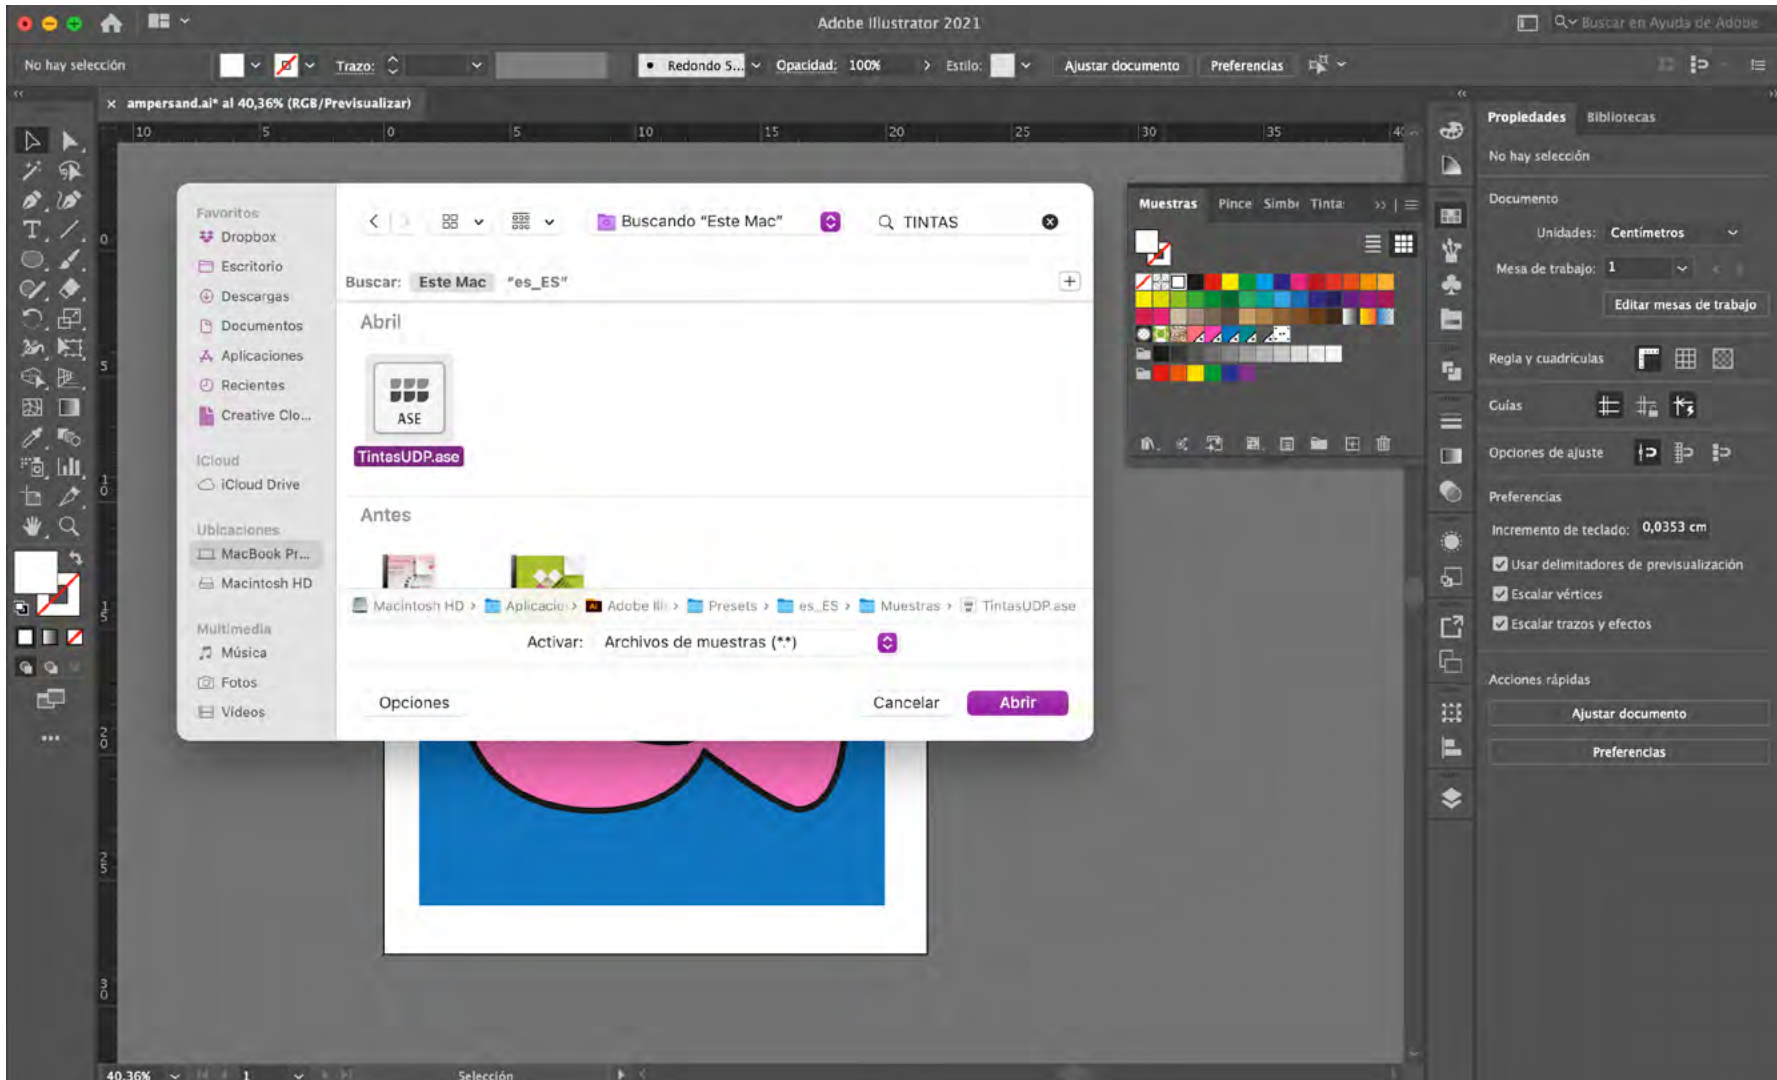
Adobe Illustrator 2021

Buscar en Ayuda de Adobe

No hay selección

Trazo:

Redondo 5...

Opacidad: 100%

Estilo:

Ajustar documento

Preferencias

ampersand.ai* al 40,36% (RGB/Previsualizar)

10 5 0 5 10 15 20 25 30 35 40

Favoritos
Dropbox
Escritorio
Descargas
Documentos
Aplicaciones
Recientes
Creative Clo...

iCloud
iCloud Drive

Ubicaciones
MacBook Pr...
Macintosh HD

Multimedia
Música
Fotos
Vídeos

Buscando "Este Mac"

TINTAS

Buscar: Este Mac "es_ES"

Abril

ASE

TintasUDP.ase

Antes

Macintosh HD › Aplicacio › Adobe Ill › Presets › es_ES › Muestras › TintasUDP.ase

Activar: Archivos de muestras (*.*)

Opciones

Cancelar

Abrir

Muestras Pince Simb Tinta

Propiedades Bibliotecas

No hay selección

Documento

Unidades: Centímetros

Mesa de trabajo: 1

Editar mesas de trabajo

Regla y cuadrículas

Guías

Opciones de ajuste

Preferencias

Incremento de teclado: 0,0353 cm

Usar delimitadores de previsualización

Escalar vértices

Escalar trazos y efectos

Acciones rápidas

Ajustar documento

Preferencias

40,36%

1

Selección